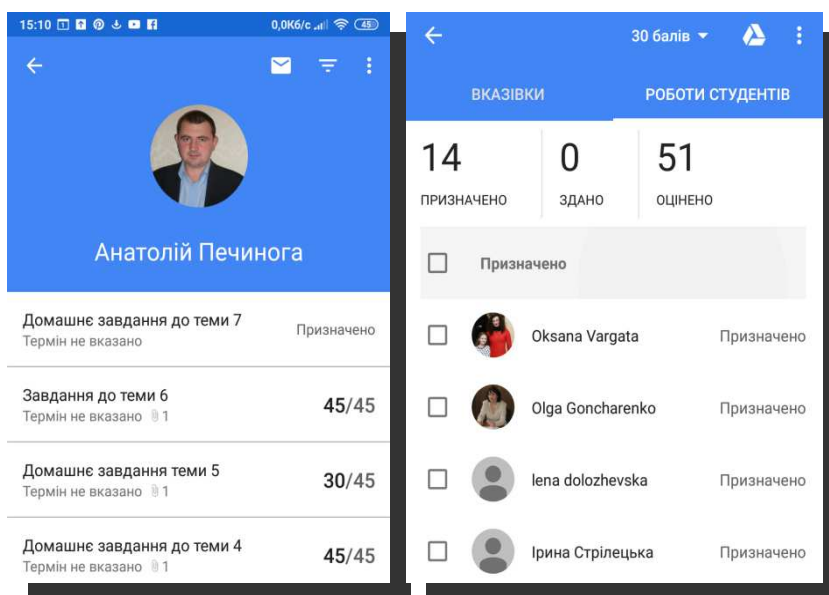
15:10 0,0К6/с 45

Анатолій Печинога

Домашнє завдання до теми 7
Термін не вказано
Призначено

Завдання до теми 6
Термін не вказано 1
45/45

Домашнє завдання теми 5
Термін не вказано 1
30/45

Домашнє завдання до теми 4
Термін не вказано 1
45/45

30 балів

ВКАЗІВКИ
РОБОТИ СТУДЕНТІВ

14
ПРИЗНАЧЕНО

0
ЗДАНО

51
ОЦІНЕНО

Призначено

Oksana Vargata
Призначено

Olga Goncharenko
Призначено

lena dolozhevska
Призначено

Ірина Стрілецька
Призначено